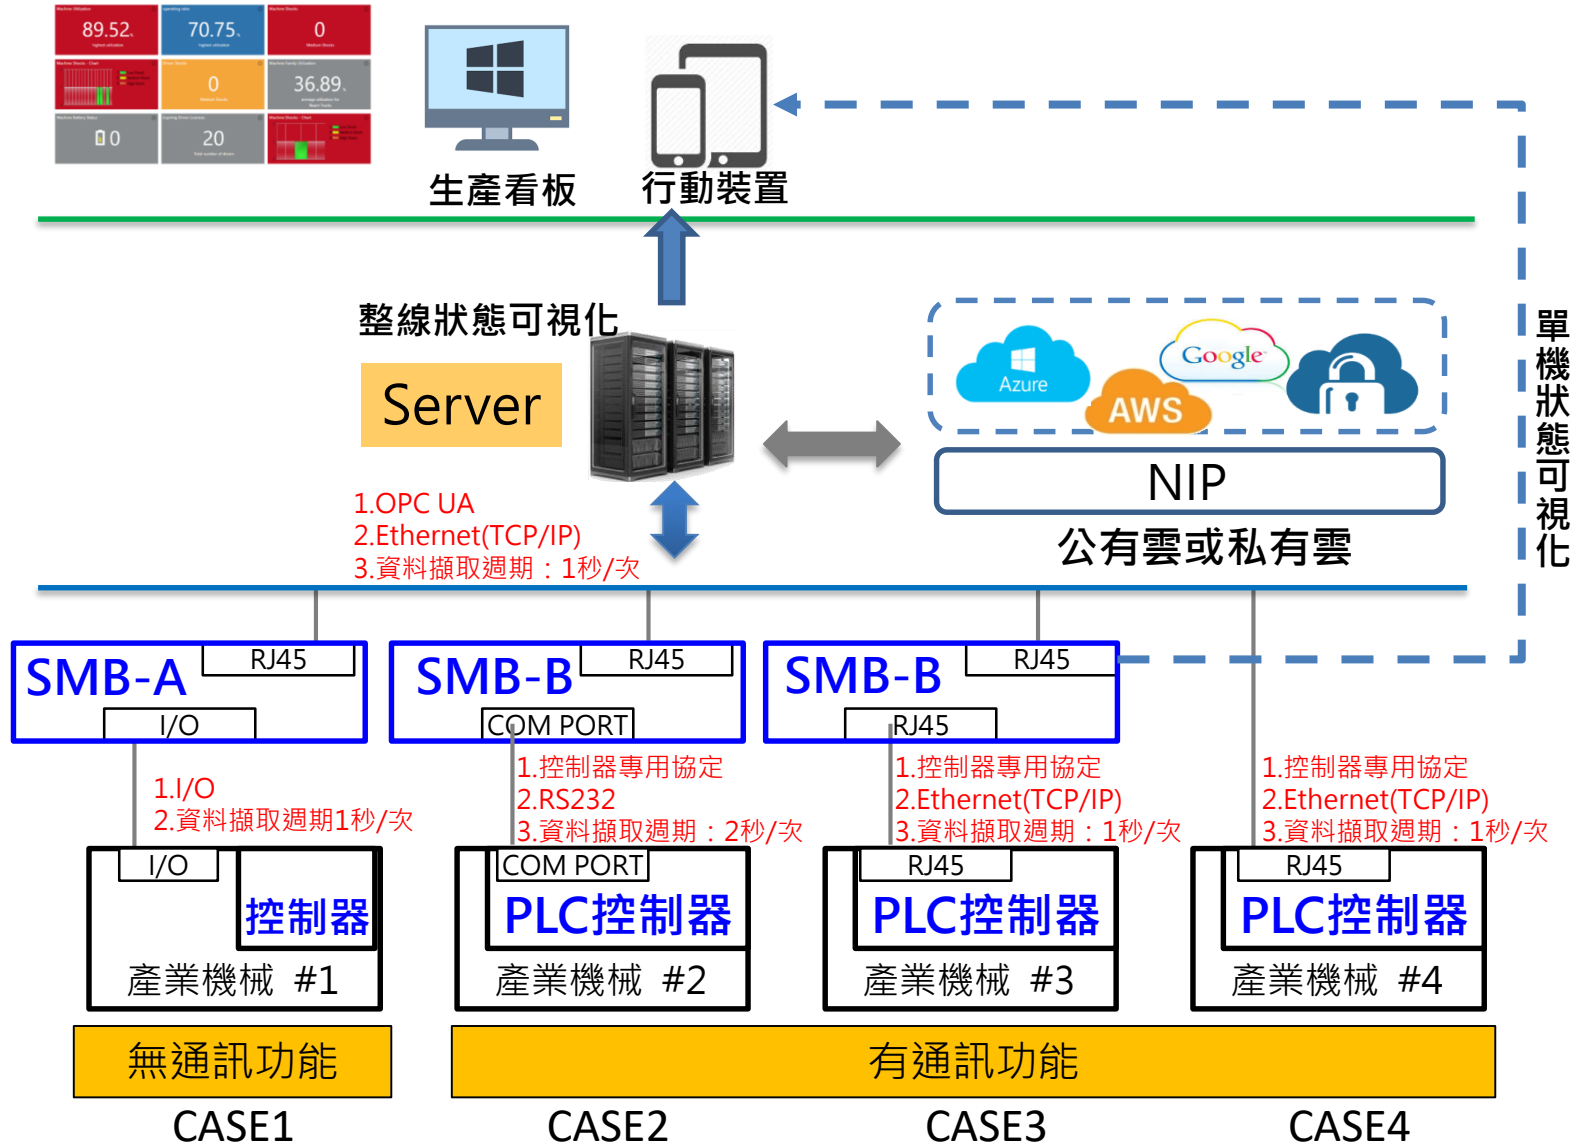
89.52
70.75
0
0
36.89
0
20

生產看板
行動裝置

整線狀態可視化
Server
1.OPC UA
2.Ethernet(TCP/IP)
3.資料擷取週期：1秒/次

Azure
Google
AWS
NIP
公有雲或私有雲

單機狀態可視化

SMB-A
RJ45
I/O
1.I/O
2.資料擷取週期1秒/次
I/O
控制器
產業機械 #1

SMB-B
RJ45
COM PORT
1.控制器專用協定
2.RS232
3.資料擷取週期：2秒/次
COM PORT
PLC控制器
產業機械 #2

SMB-B
RJ45
RJ45
1.控制器專用協定
2.Ethernet(TCP/IP)
3.資料擷取週期：1秒/次
RJ45
PLC控制器
產業機械 #3

1.控制器專用協定
2.Ethernet(TCP/IP)
3.資料擷取週期：1秒/次
RJ45
PLC控制器
產業機械 #4

無通訊功能
有通訊功能
CASE1
CASE2
CASE3
CASE4